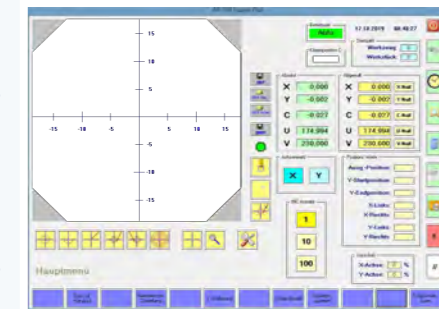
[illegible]

15
10
5
-15 -10 -5 5 10 15
-5
-10
-15

Betrieb
Ruhe

17.10.2019 08:40:27

Istwert
X 0.000
Y -0.002
C -0.027
U 174.994
V 250.000

Sollwert
X 0.000 X Null
Y -0.007 Y Null
C -0.077 C Null
U 174.994 U Null
V 250.000 V Null

Gewicht
Werkzeug
Werkstück

Achswahl
X Y

Faktor Handrad
1
10
100

Positionen
Anfg.-Position
Y-Startposition
Y-Endposition
X-Links
X-Rechts
Y-Links
Y-Rechts

Vorschub
X-Achse %
Y-Achse %

Hauptmenü